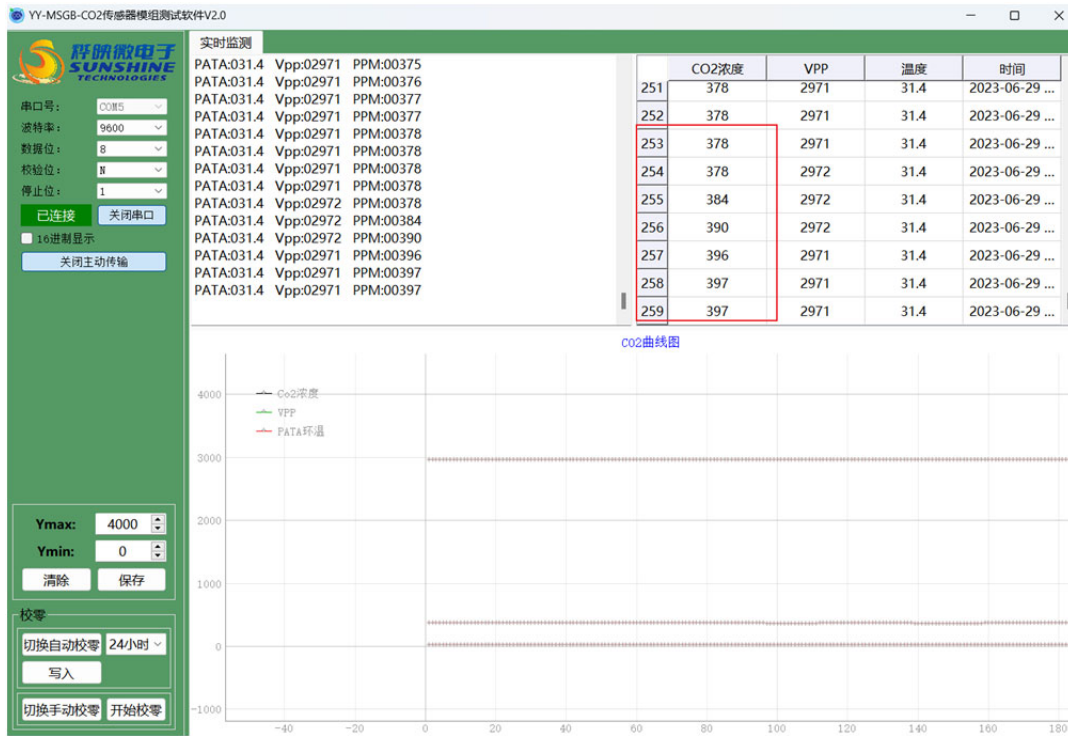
YY-MSGB-CO2传感器模组测试软件V2.0

实时监测

SUNSHINE TECHNOLOGIES

串口号: COM5
波特率: 9600
数据位: 8
校验位: N
停止位: 1
已连接
关闭串口
16进制显示
关闭主动传输

PATA:031.4 Vpp:02971 PPM:00375
PATA:031.4 Vpp:02971 PPM:00376
PATA:031.4 Vpp:02971 PPM:00377
PATA:031.4 Vpp:02971 PPM:00377
PATA:031.4 Vpp:02971 PPM:00378
PATA:031.4 Vpp:02971 PPM:00378
PATA:031.4 Vpp:02971 PPM:00378
PATA:031.4 Vpp:02971 PPM:00378
PATA:031.4 Vpp:02972 PPM:00378
PATA:031.4 Vpp:02972 PPM:00384
PATA:031.4 Vpp:02972 PPM:00390
PATA:031.4 Vpp:02971 PPM:00396
PATA:031.4 Vpp:02971 PPM:00397
PATA:031.4 Vpp:02971 PPM:00397

| | CO2浓度 | VPP | 温度 | 时间 |
|---|---|---|---|---|
| 251 | 378 | 2971 | 31.4 | 2023-06-29 ... |
| 252 | 378 | 2971 | 31.4 | 2023-06-29 ... |
| 253 | 378 | 2971 | 31.4 | 2023-06-29 ... |
| 254 | 378 | 2972 | 31.4 | 2023-06-29 ... |
| 255 | 384 | 2972 | 31.4 | 2023-06-29 ... |
| 256 | 390 | 2972 | 31.4 | 2023-06-29 ... |
| 257 | 396 | 2971 | 31.4 | 2023-06-29 ... |
| 258 | 397 | 2971 | 31.4 | 2023-06-29 ... |
| 259 | 397 | 2971 | 31.4 | 2023-06-29 ... |

CO2曲线图

Co2浓度
VPP
PATA环温

4000
3000
2000
1000
0
-1000
-40 -20 0 20 40 60 80 100 120 140 160 180

Ymax: 4000
Ymin: 0
清除 保存

校零
切换自动校零 24小时
写入
切换手动校零 开始校零